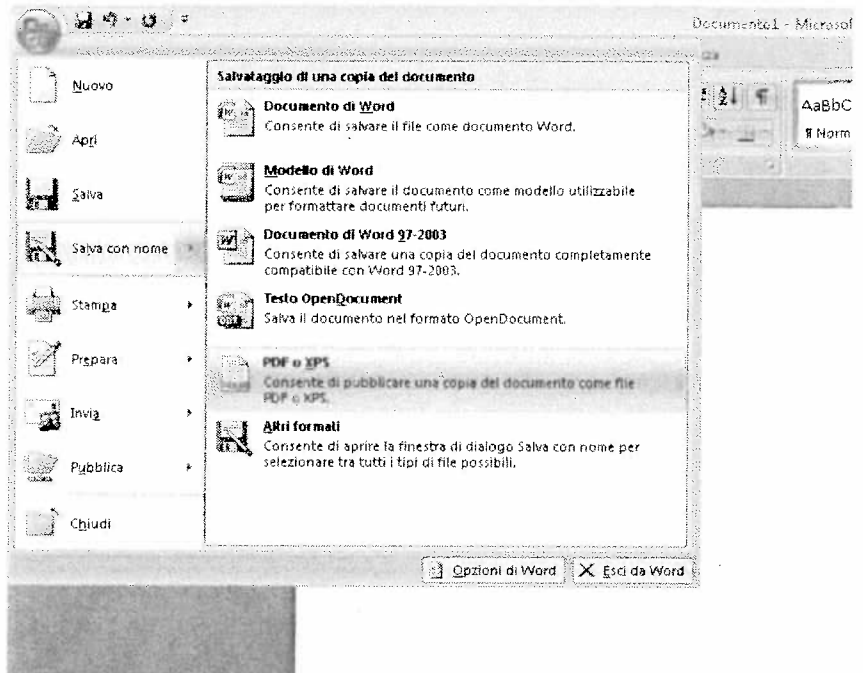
Documento1 - Microsof

Nuovo

Apri

Salva

Salva con nome

Stampa

Prepara

Invia

Pubblica

Chiudi

Salvataggio di una copia del documento

Documento di Word
Consente di salvare il file come documento Word.

Modello di Word
Consente di salvare il documento come modello utilizzabile per formattare documenti futuri.

Documento di Word 97-2003
Consente di salvare una copia del documento completamente compatibile con Word 97-2003.

Testo OpenDocument
Salva il documento nel formato OpenDocument.

PDF o XPS
Consente di pubblicare una copia del documento come file PDF o XPS.

Altri formati
Consente di aprire la finestra di dialogo Salva con nome per selezionare tra tutti i tipi di file possibili.

AaBbC
¶ Norm

Opzioni di Word
Esci da Word